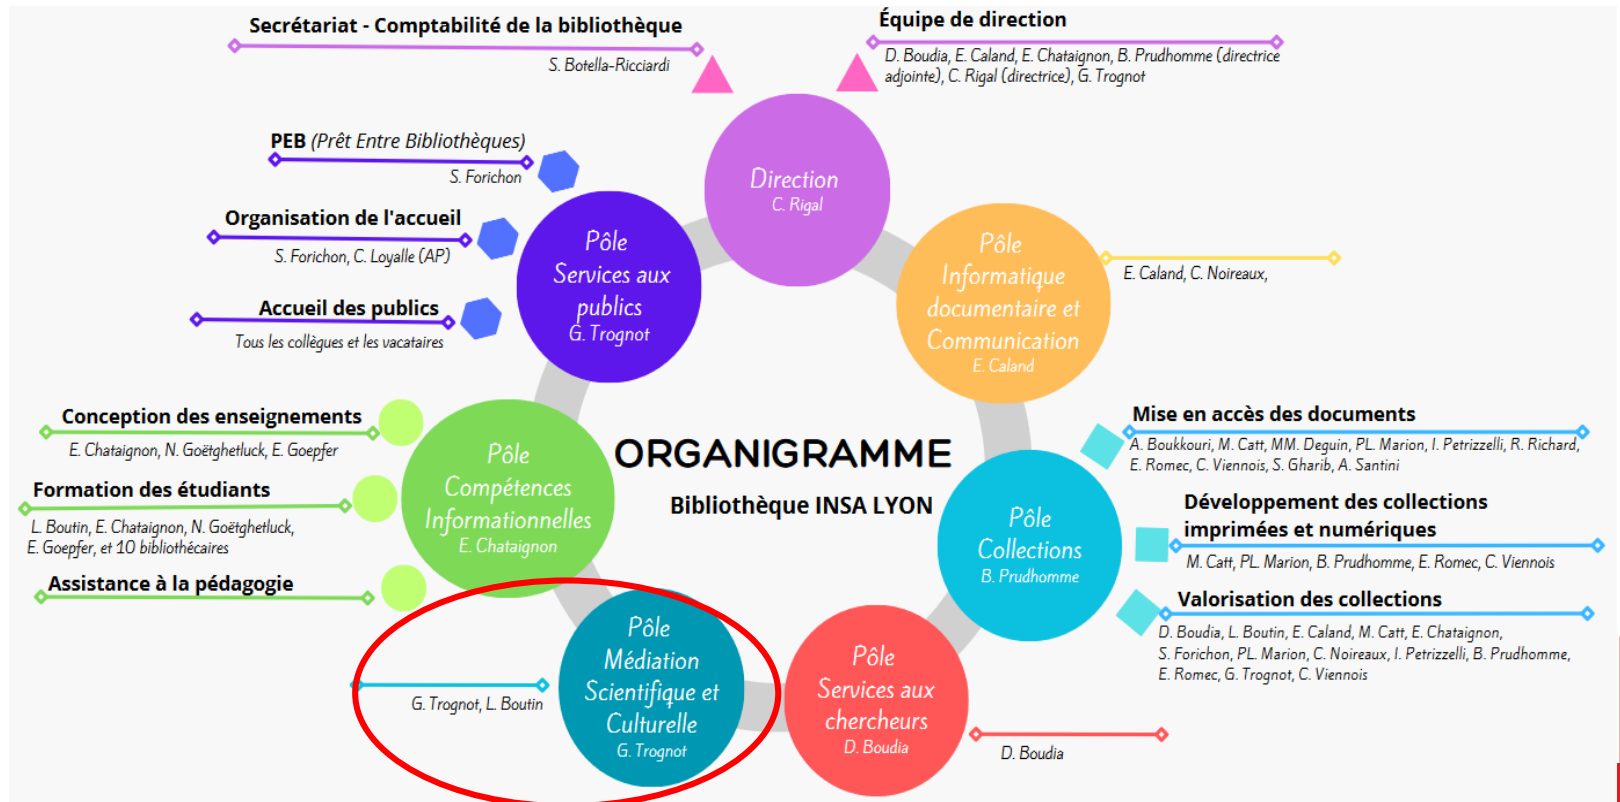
Secrétariat - Comptabilité de la bibliothèque
S. Botella-Ricciardi

Équipe de direction
D. Boudia, E. Caland, E. Chataignon, B. Prudhomme (directrice adjointe), C. Rigal (directrice), G. Trognot

Direction
C. Rigal

PEB (Prêt Entre Bibliothèques)
S. Forichon

Organisation de l'accueil
S. Forichon, C. Loyalle (AP)

Accueil des publics
Tous les collègues et les vacataires

Pôle Services aux publics
G. Trognot

Pôle Informatique documentaire et Communication
E. Caland

E. Caland, C. Noireaux,

ORGANIGRAMME

Bibliothèque INSA LYON

Conception des enseignements
E. Chataignon, N. Goëtghetluck, E. Goepfer

Formation des étudiants
L. Boutin, E. Chataignon, N. Goëtghetluck, E. Goepfer, et 10 bibliothécaires

Assistance à la pédagogie

Pôle Compétences Informationnelles
E. Chataignon

Mise en accès des documents
A. Boukkouri, M. Catt, MM. Deguin, PL. Marion, I. Petrizzelli, R. Richard, E. Romec, C. Viennois, S. Gharib, A. Santini

Pôle Collections
B. Prudhomme

Développement des collections imprimées et numériques
M. Catt, PL. Marion, B. Prudhomme, E. Romec, C. Viennois

Valorisation des collections
D. Boudia, L. Boutin, E. Caland, M. Catt, E. Chataignon, S. Forichon, PL. Marion, C. Noireaux, I. Petrizzelli, B. Prudhomme, E. Romec, G. Trognot, C. Viennois

G. Trognot, L. Boutin

Pôle Médiation Scientifique et Culturelle
G. Trognot

Pôle Services aux chercheurs
D. Boudia

D. Boudia